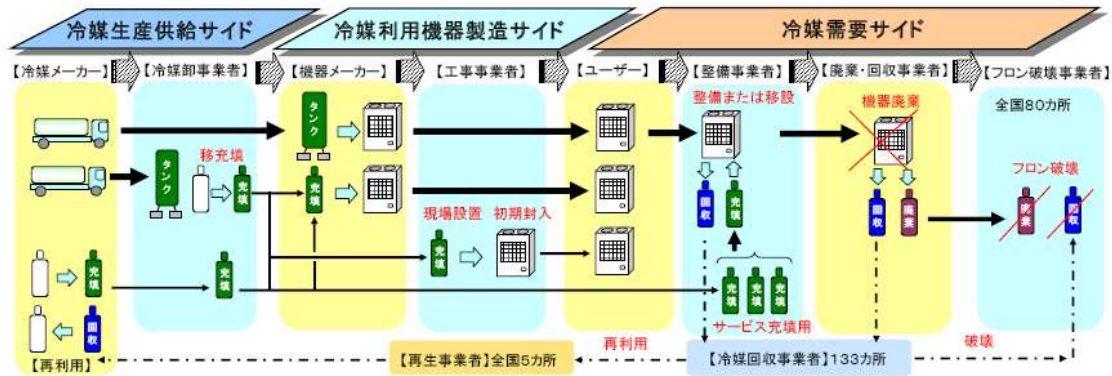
冷媒生産供給サイド

冷媒利用機器製造サイド

冷媒需要サイド

【冷媒メーカー】

【冷媒卸事業者】

【機器メーカー】

【工事事業者】

【ユーザー】

【整備事業者】

【廃棄・回収事業者】

【フロン破壊事業者】

タンク

移充填

充填

タンク

充填

充填

現場設置

初期封入

充填

充填

充填

回収

整備または移設

回収

充填

充填

充填

充填

サービス充填用

機器廃棄

回収

廃棄

全国80カ所

フロン破壊

廃棄

回収

【再利用】

【再生事業者】全国5カ所

再利用

【冷媒回収事業者】133カ所

破壊